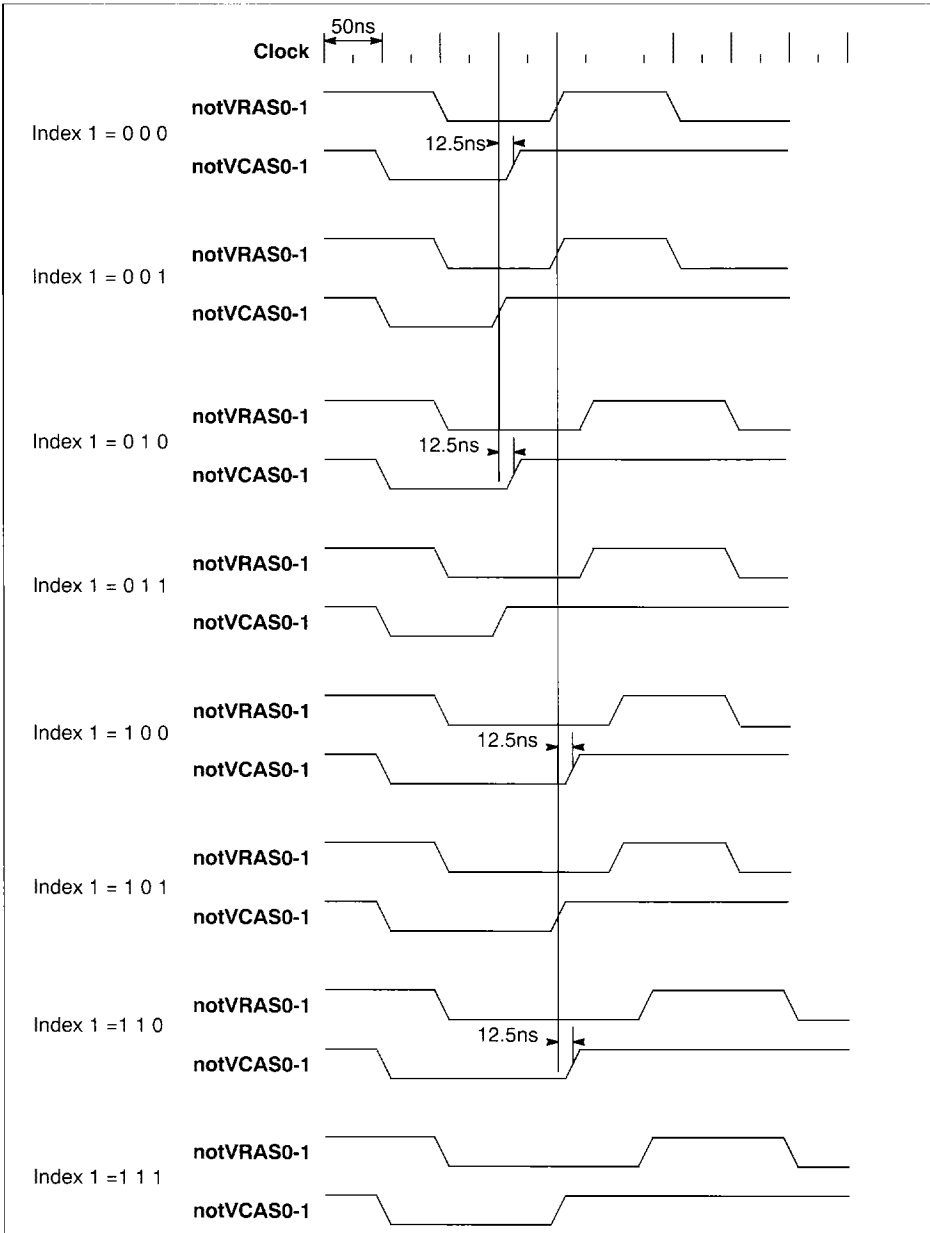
50ns
Clock

Index 1 = 0 0 0
notVRAS0-1
12.5ns
notVCAS0-1

Index 1 = 0 0 1
notVRAS0-1
notVCAS0-1

Index 1 = 0 1 0
notVRAS0-1
12.5ns
notVCAS0-1

Index 1 = 0 1 1
notVRAS0-1
notVCAS0-1

Index 1 = 1 0 0
notVRAS0-1
12.5ns
notVCAS0-1

Index 1 = 1 0 1
notVRAS0-1
notVCAS0-1

Index 1 =1 1 0
notVRAS0-1
12.5ns
notVCAS0-1

Index 1 =1 1 1
notVRAS0-1
notVCAS0-1